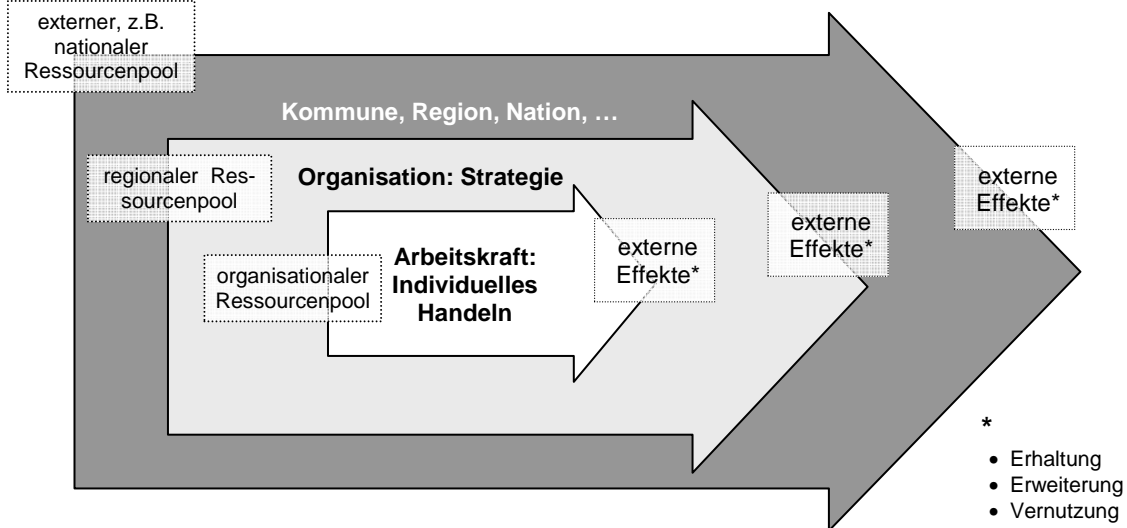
externer, z.B. nationaler Ressourcenpool

Kommune, Region, Nation, …

regionaler Ressourcenpool

Organisation: Strategie

organisationaler Ressourcenpool

Arbeitskraft: Individuelles Handeln

externe Effekte*

externe Effekte*

externe Effekte*

*
• Erhaltung
• Erweiterung
• Vernutzung